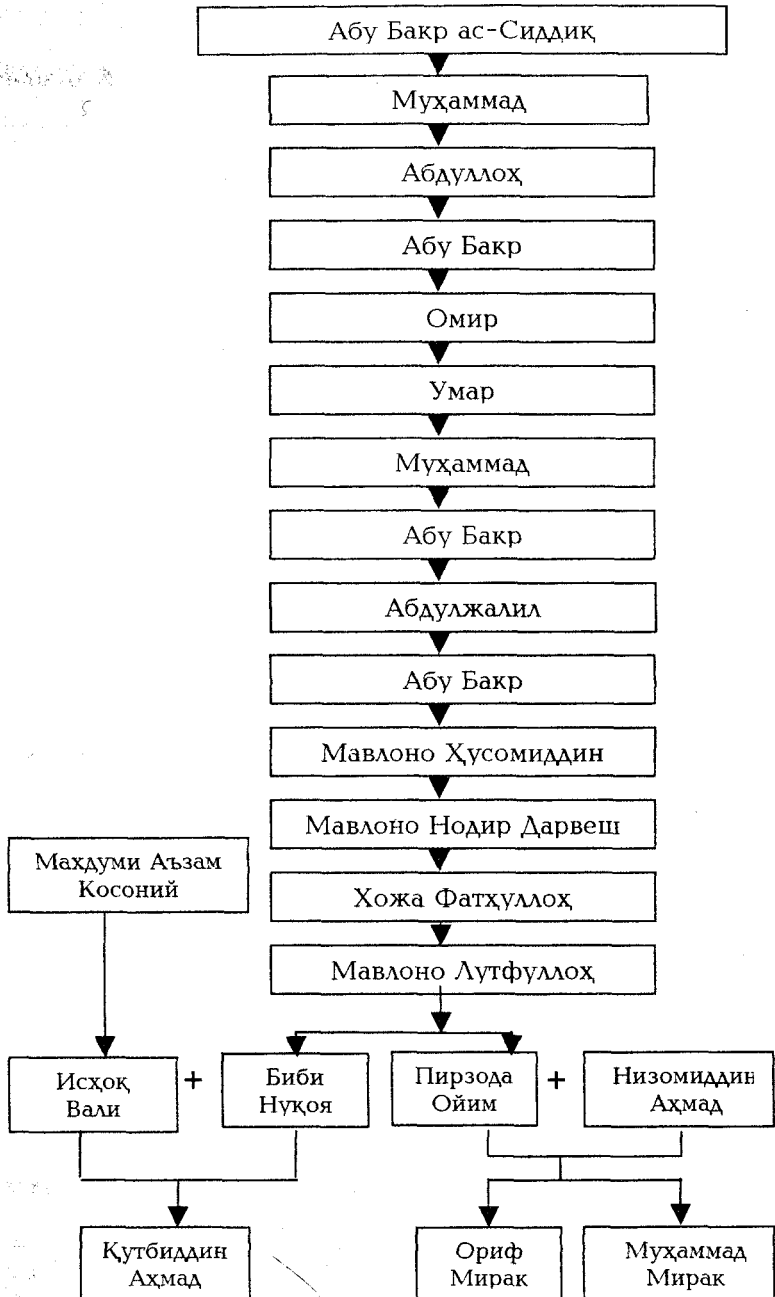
Абу Бакр ас-Сиддиқ

Муҳаммад

Абдуллоҳ

Абу Бакр

Омир

Умар

Муҳаммад

Абу Бакр

Абдулжалил

Абу Бакр

Мавлоно Ҳусомиддин

Мавлоно Нодир Дарвеш

Махдуми Аъзам Косоний

Хожа Фатҳуллоҳ

Мавлоно Лутфуллоҳ

Исҳоқ Вали

+

Биби Нуқоя

Пирзода Ойим

+

Низомиддин Аҳмад

Қутбиддин Аҳмад

Ориф Мирак

Муҳаммад Мирак